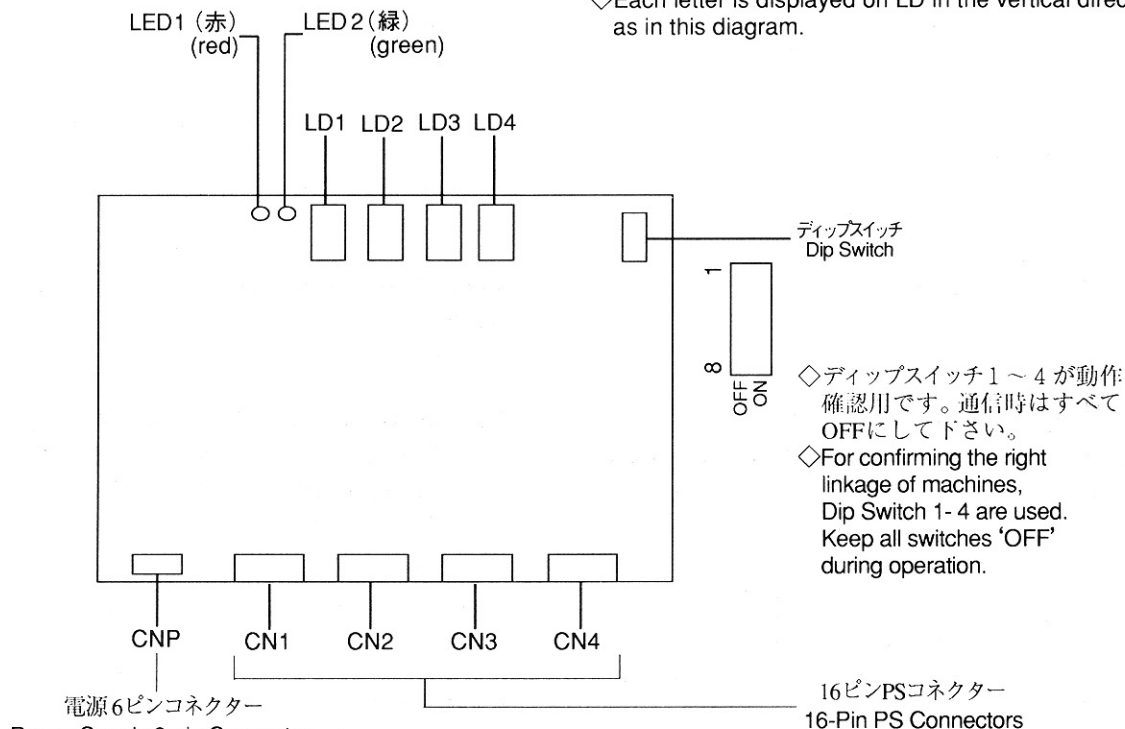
LED1（赤）
(red)

LED2（緑）
(green)

◇Each letter is displayed on LD in the vertical direc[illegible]
as in this diagram.

LD1 LD2 LD3 LD4

ディップスイッチ
Dip Switch

1

8

OFF ON

◇ディップスイッチ1～4が動作確認用です。通信時はすべてOFFにして下さい。
◇For confirming the right linkage of machines, Dip Switch 1- 4 are used. Keep all switches 'OFF' during operation.

CNP CN1 CN2 CN3 CN4

電源6ピンコネクター
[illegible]

16ピンPSコネクター
16-Pin PS Connectors